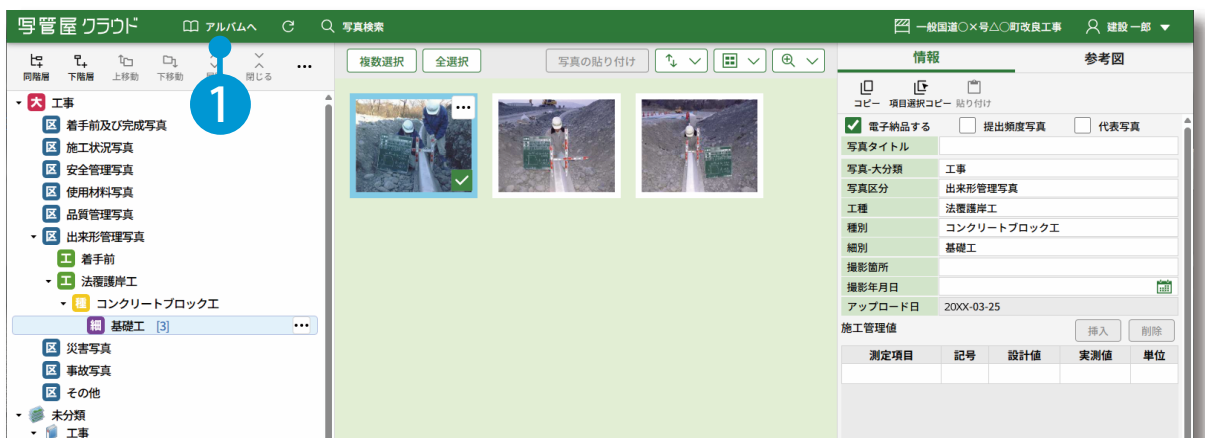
写管屋 クラウド　アルバムへ　写真検索　一般国道〇×号△〇町改良工事　建設 一郎

同階層　下階層　上移動　下移動　閉じる　…

1

大 工事
区 着手前及び完成写真
区 施工状況写真
区 安全管理写真
区 使用材料写真
区 品質管理写真
区 出来形管理写真
工 着手前
工 法覆護岸工
種 コンクリートブロック工
細 基礎工 [3]
区 災害写真
区 事故写真
区 その他
未分類
工事

複数選択　全選択　写真の貼り付け

情報　参考図

コピー　項目選択コピー　貼り付け

電子納品する　提出頻度写真　代表写真

| 写真タイトル | |
|---|---|
| 写真-大分類 | 工事 |
| 写真区分 | 出来形管理写真 |
| 工種 | 法覆護岸工 |
| 種別 | コンクリートブロック工 |
| 細別 | 基礎工 |
| 撮影箇所 | |
| 撮影年月日 | |
| アップロード日 | 20XX-03-25 |

施工管理値　挿入　削除

| 測定項目 | 記号 | 設計値 | 実測値 | 単位 |
|---|---|---|---|---|
| | | | | |